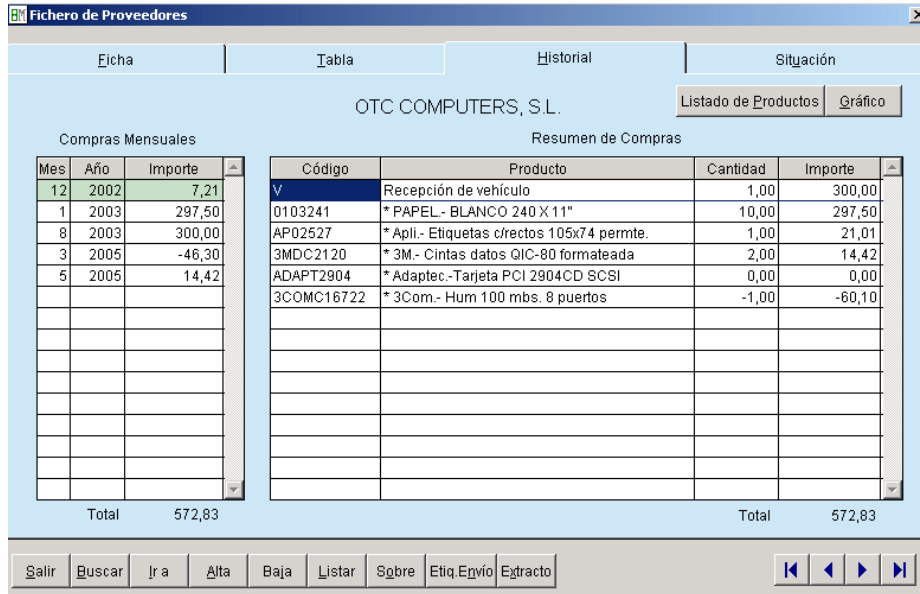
Fichero de Proveedores

Ficha | Tabla | Historial | Situación

OTC COMPUTERS, S.L.

Listado de Productos | Gráfico

Compras Mensuales

| Mes | Año | Importe |
|---|---|---|
| 12 | 2002 | 7,21 |
| 1 | 2003 | 297,50 |
| 8 | 2003 | 300,00 |
| 3 | 2005 | -46,30 |
| 5 | 2005 | 14,42 |

Total 572,83

Resumen de Compras

| Código | Producto | Cantidad | Importe |
|---|---|---|---|
| V | Recepción de vehículo | 1,00 | 300,00 |
| 0103241 | * PAPEL.- BLANCO 240 X 11" | 10,00 | 297,50 |
| AP02527 | * Apli.- Etiquetas c/rectos 105x74 permte. | 1,00 | 21,01 |
| 3MDC2120 | * 3M.- Cintas datos QIC-80 formateada | 2,00 | 14,42 |
| ADAPT2904 | * Adaptec.-Tarjeta PCI 2904CD SCSI | 0,00 | 0,00 |
| 3COMC16722 | * 3Com.- Hum 100 mbs. 8 puertos | -1,00 | -60,10 |

Total 572,83

Salir | Buscar | Ir a | Alta | Baja | Listar | Sobre | Etiq.Envío | Extracto